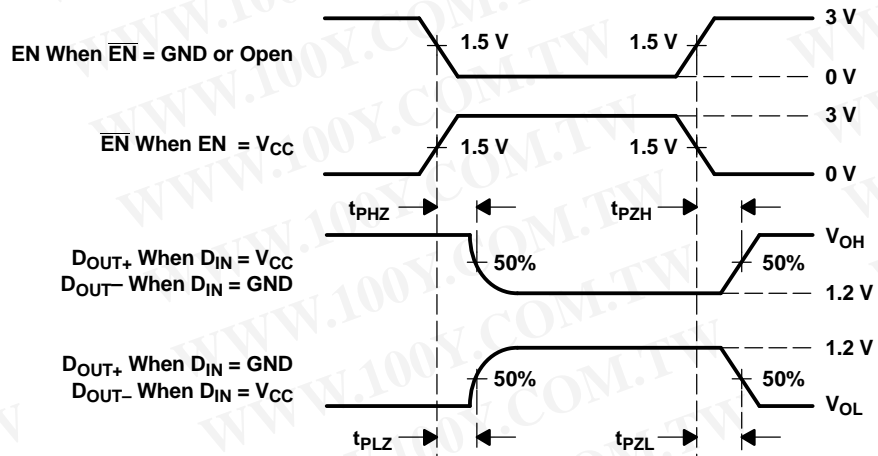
EN When $\overline{EN}$ = GND or Open

1.5 V 1.5 V 3 V

0 V

$\overline{EN}$ When EN = $V_{CC}$

1.5 V 1.5 V 3 V

0 V

$t_{PHZ}$ $t_{PZH}$

$D_{OUT+}$ When $D_{IN}$ = $V_{CC}$
$D_{OUT-}$ When $D_{IN}$ = GND

50% 50% $V_{OH}$

1.2 V

$D_{OUT+}$ When $D_{IN}$ = GND
$D_{OUT-}$ When $D_{IN}$ = $V_{CC}$

50% 50% 1.2 V

$V_{OL}$

$t_{PLZ}$ $t_{PZL}$

WWW.100Y.COM.TW